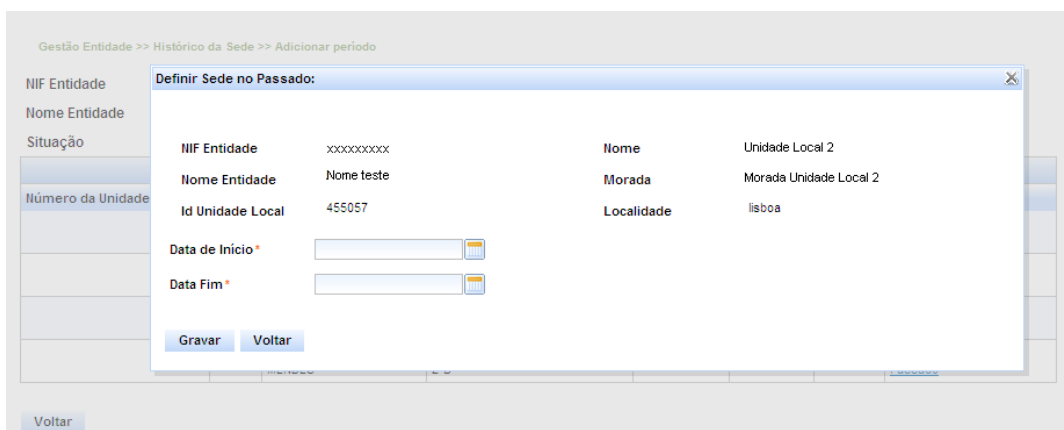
Gestão Entidade >> Histórico da Sede >> Adicionar periodo

NIF Entidade
Nome Entidade
Situação

Número da Unidade

Definir Sede no Passado:

| | | | |
|---|---|---|---|
| NIF Entidade | xxxxxxxxx | Nome | Unidade Local 2 |
| Nome Entidade | Nome teste | Morada | Morada Unidade Local 2 |
| Id Unidade Local | 455057 | Localidade | lisboa |

Data de Início*

Data Fim*

Gravar Voltar

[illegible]

Voltar